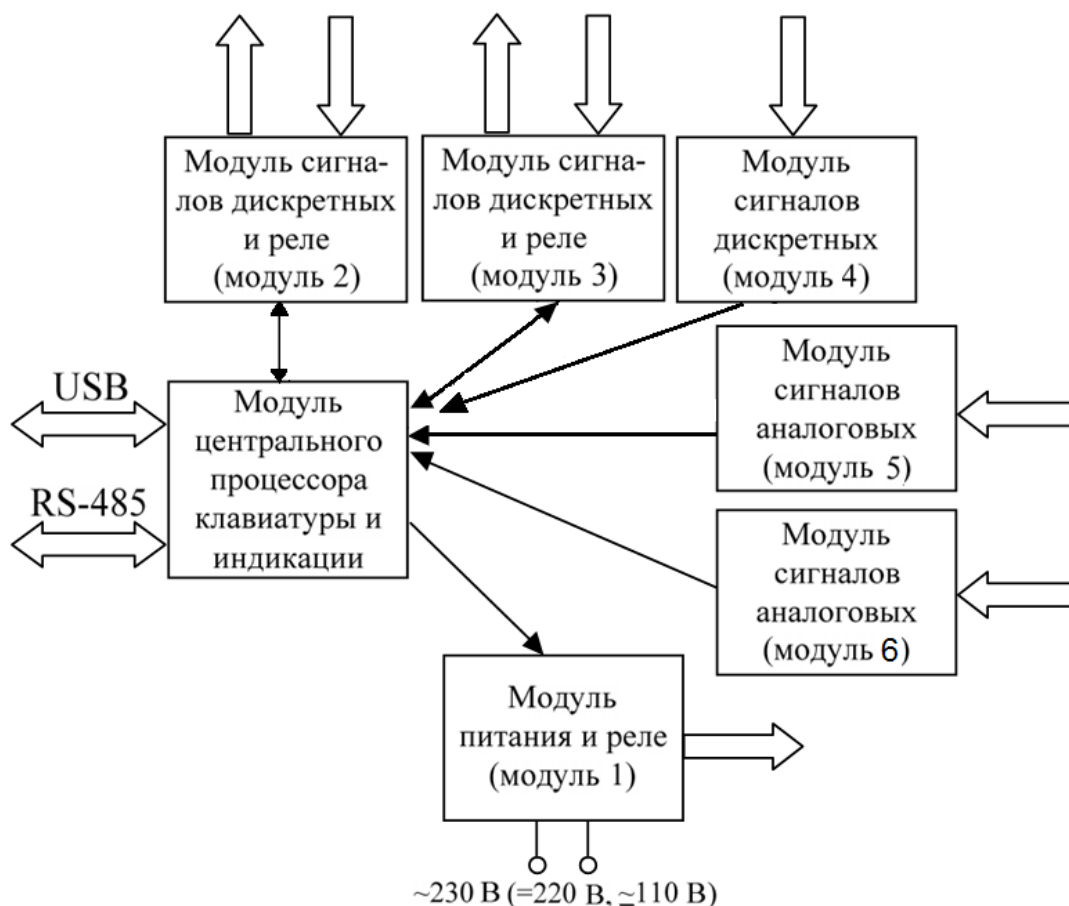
Модуль сигналов дискретных и реле (модуль 2)

Модуль сигналов дискретных и реле (модуль 3)

Модуль сигналов дискретных (модуль 4)

USB

RS-485

Модуль центрального процессора клавиатуры и индикации

Модуль сигналов аналоговых (модуль 5)

Модуль сигналов аналоговых (модуль 6)

Модуль питания и реле (модуль 1)

~230 В (=220 В, ~110 В)